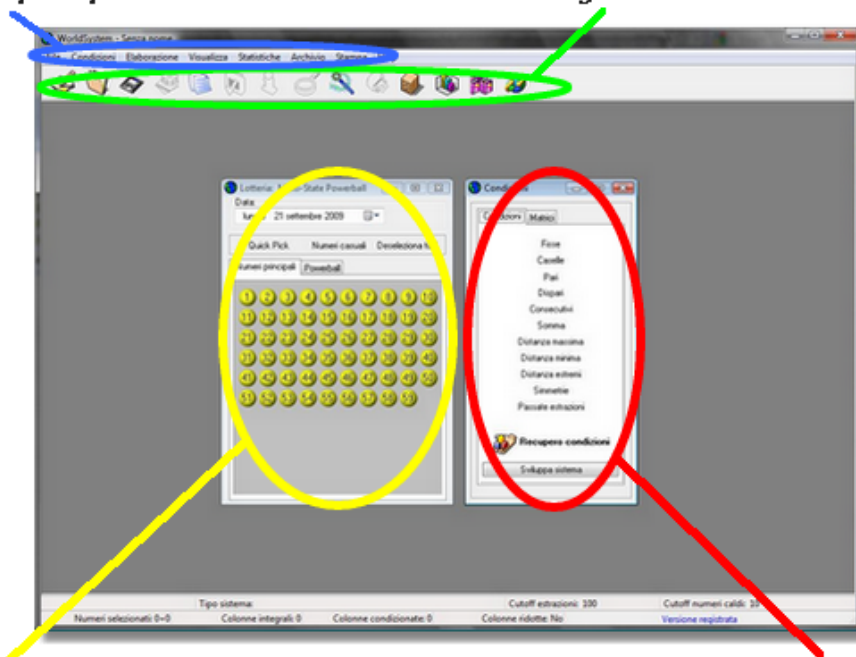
WorldSystem - Senza nome

Condizioni Elaborazione Visualizza Statistiche Archivio Stampa

Lotteria: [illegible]-State Powerball

Data:

lunedì 21 settembre 2009

Quick Pick Numeri casuali Deseleziona tu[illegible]

Numeri principali Powerball

1 2 3 4 5 6 7 8 9 10
11 12 13 14 15 16 17 18 19 20
21 22 23 24 25 26 27 28 29 30
31 32 33 34 35 36 37 38 39 40
41 42 43 44 45 46 47 48 49 50
51 52 53 54 55 56 57 58 59

Condizioni

Condizioni Matrici

Fisse
Caselle
Pari
Dispari
Consecutivi
Somma
Distanza massima
Distanza minima
Distanza estremi
Simmetrie
Passate estrazioni

Recupero condizioni

Sviluppa sistema

Tipo sistema:

Cutoff estrazioni: 100

Cutoff numeri caldi: 10

Numeri selezionati: 0+0

Colonne integrali: 0

Colonne condizionate: 0

Colonne ridotte: No

Versione registrata